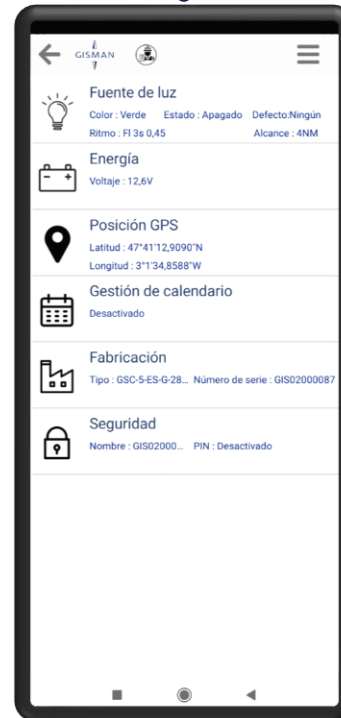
GISMAN

Fuente de luz
Color : Verde Estado : Apagado Defecto:Ningún
Ritmo : Fl 3s 0,45 Alcance : 4NM

Energía
Voltaje : 12,6V

Posición GPS
Latitud : 47°41'12,9090"N
Longitud : 3°1'34,8588"W

Gestión de calendario
Desactivado

Fabricación
Tipo : GSC-5-ES-G-28... Número de serie : GIS02000087

Seguridad
Nombre : GIS02000... PIN : Desactivado